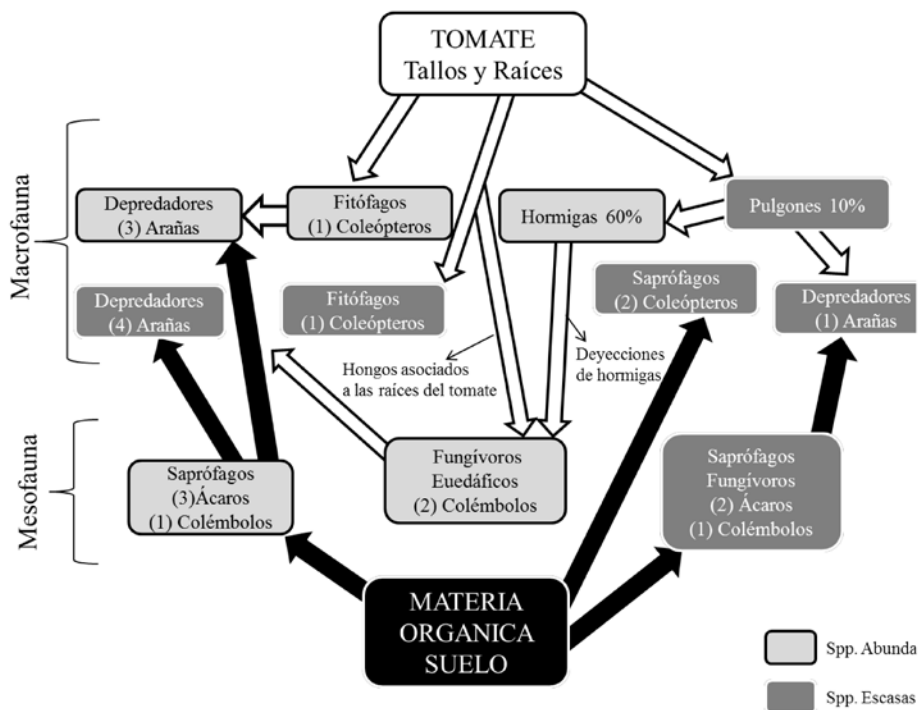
TOMATE
Tallos y Raíces

Macrofauna

Depredadores
(3) Arañas

Fitófagos
(1) Coleópteros

Hormigas 60%

Pulgones 10%

Depredadores
(4) Arañas

Fitófagos
(1) Coleópteros

Saprófagos
(2) Coleópteros

Depredadores
(1) Arañas

Hongos asociados a las raíces del tomate

Deyecciones de hormigas

Mesofauna

Saprófagos
(3)Ácaros
(1) Colémbolos

Fungívoros
Euedáficos
(2) Colémbolos

Saprófagos
Fungívoros
(2) Ácaros
(1) Colémbolos

MATERIA
ORGANICA
SUELO

Spp. Abunda

Spp. Escasas